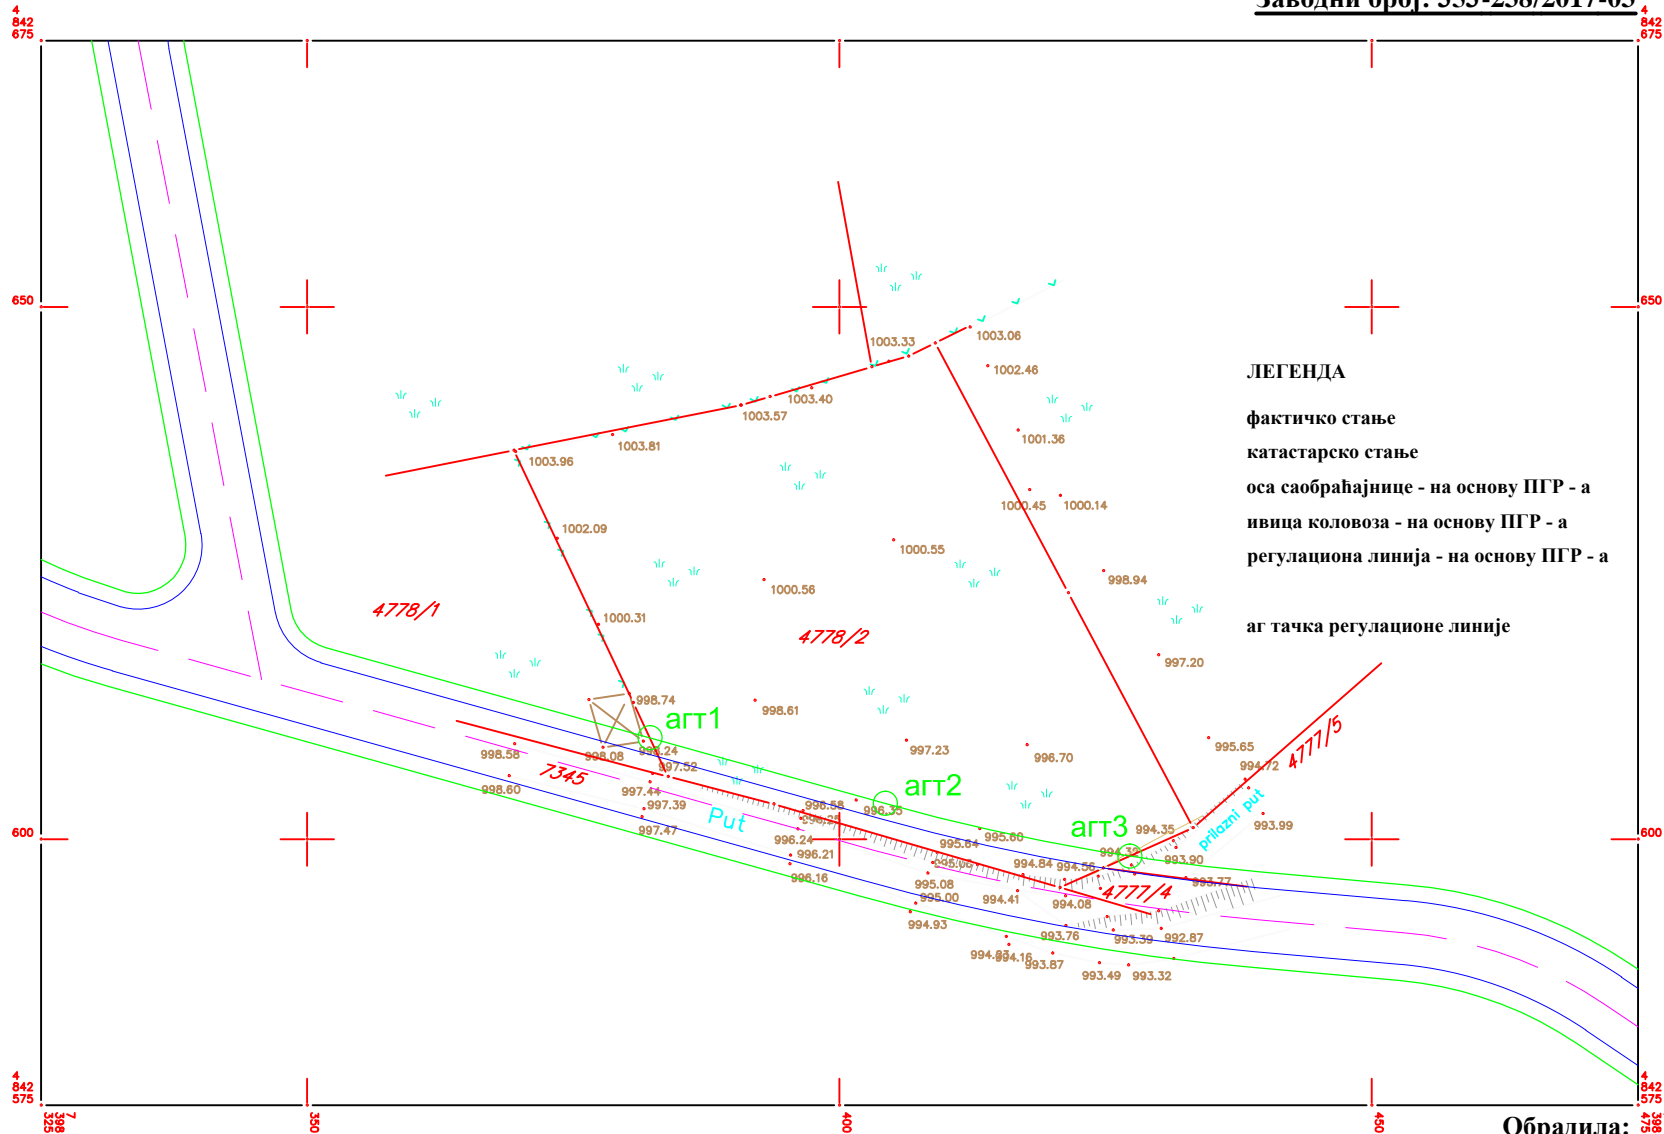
Заводни број: 353-258/2017-03

4
842
675

4
842
675

650

650

600

600

4
842
575

4
842
575

7
398
325

350

400

450

7
398
475

Обрадила:

ЛЕГЕНДА

фактичко стање

катастарско стање

оса саобраћајнице - на основу ПГР - а

ивица коловоза - на основу ПГР - а

регулациона линија - на основу ПГР - а

аг тачка регулационе линије

1003.33
1003.06
1002.46
1003.40
1003.57
1003.81
1003.96
1001.36
1000.45
1000.14
1002.09
1000.55
998.94
1000.56
4778/1
1000.31
4778/2
997.20
998.74
998.61
агт1
4777/5
998.58
998.08
998.24
997.23
996.70
995.65
994.72
7345
997.52
997.44
агт2
998.60
997.39
996.58
996.35
prilazni put
Put
996.25
агт3
994.35
993.99
997.47
995.60
996.24
995.64
994.32
993.90
996.21
995.06
994.84
994.56
993.77
998.16
995.08
4777/4
995.00
994.41
994.08
994.93
993.76
993.39
992.87
994.85
994.16
993.87
993.49
993.32